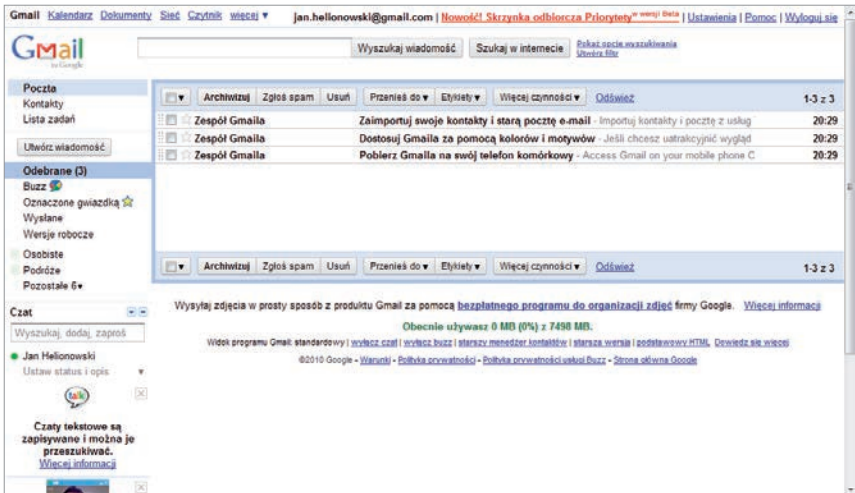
Gmail Kalendarz Dokumenty Sieć Czytnik więcej ▾ jan.helionowski@gmail.com | Nowość! Skrzynka odbiorcza Priorytety w wersji Beta | Ustawienia | Pomoc | Wyloguj się

Gmail by Google

Wyszukaj wiadomość Szukaj w internecie Pokaż opcje wyszukiwania Utwórz filtr

Poczta
Kontakty
Lista zadań

Utwórz wiadomość

Odebrane (3)
Buzz
Oznaczone gwiazdką
Wysłane
Wersje robocze

Osobiste
Podróże
Pozostałe 6▾

Archiwizuj Zgłoś spam Usuń Przenieś do ▾ Etykiety ▾ Więcej czynności ▾ Odśwież 1-3 z 3

| | | |
|---|---|---|
| Zespół Gmaila | Zaimportuj swoje kontakty i starą pocztę e-mail - Importuj kontakty i pocztę z usług | 20:29 |
| Zespół Gmaila | Dostosuj Gmaila za pomocą kolorów i motywów - Jeśli chcesz uatrakcyjnić wygląd | 20:29 |
| Zespół Gmaila | Pobierz Gmaila na swój telefon komórkowy - Access Gmail on your mobile phone C | 20:29 |

Archiwizuj Zgłoś spam Usuń Przenieś do ▾ Etykiety ▾ Więcej czynności ▾ Odśwież 1-3 z 3

Czat
Wyszukaj, dodaj, zaproś
Jan Helionowski
Ustaw status i opis

talk

Czaty tekstowe są zapisywane i można je przeszukiwać.
Więcej informacji

Wysyłaj zdjęcia w prosty sposób z produktu Gmail za pomocą bezpłatnego programu do organizacji zdjęć firmy Google. Więcej informacji

Obecnie używasz 0 MB (0%) z 7498 MB.

Widok programu Gmail: standardowy | wyłącz czat | wyłącz buzz | starszy menedżer kontaktów | starsza wersja | podstawowy HTML Dowiedz się więcej

©2010 Google - Warunki - Polityka prywatności - Polityka prywatności usługi Buzz - Strona główna Google